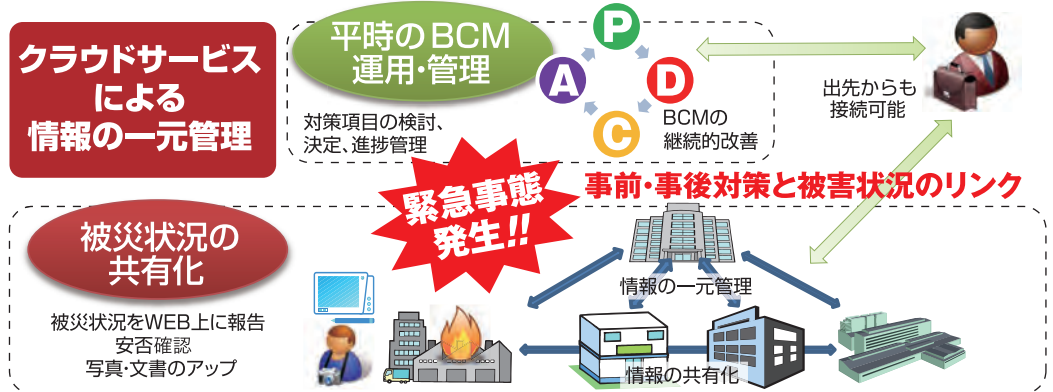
クラウドサービスによる情報の一元管理

平時のBCM運用・管理

P

A

D

C

対策項目の検討、決定、進捗管理

BCMの継続的改善

出先からも接続可能

緊急事態発生!!

事前・事後対策と被害状況のリンク

被災状況の共有化

被災状況をWEB上に報告
安否確認
写真・文書のアップ

情報の一元管理

情報の共有化